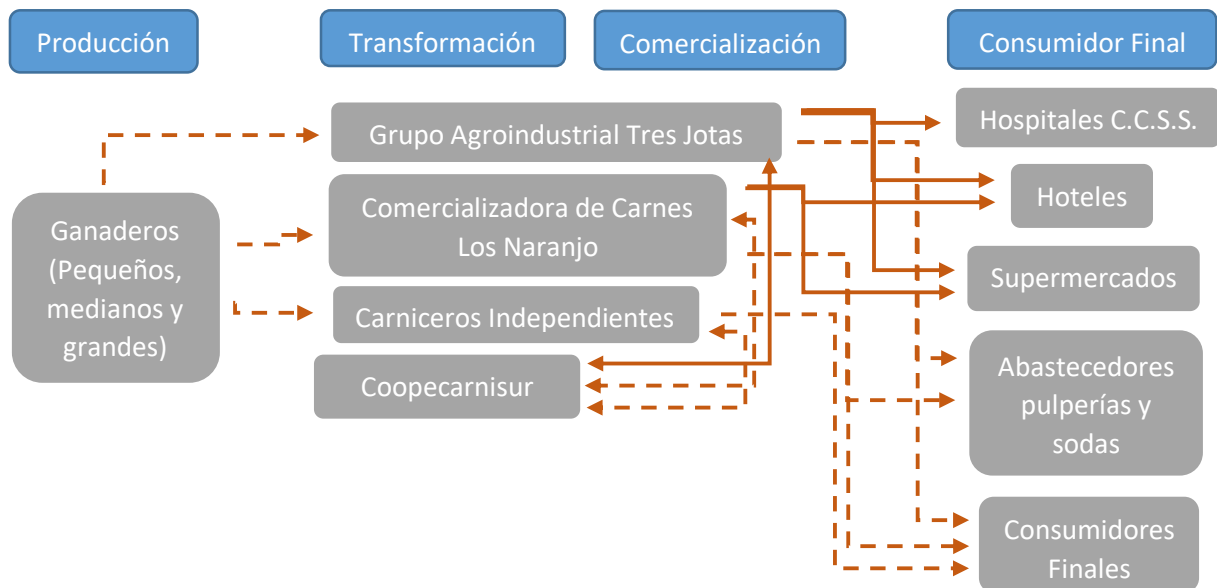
Producción

Transformación

Comercialización

Consumidor Final

Grupo Agroindustrial Tres Jotas

Hospitales C.C.S.S.

Comercializadora de Carnes Los Naranjo

Hoteles

Ganaderos (Pequeños, medianos y grandes)

Supermercados

Carniceros Independientes

Coopecarnisur

Abastecedores pulperías y sodas

Consumidores Finales